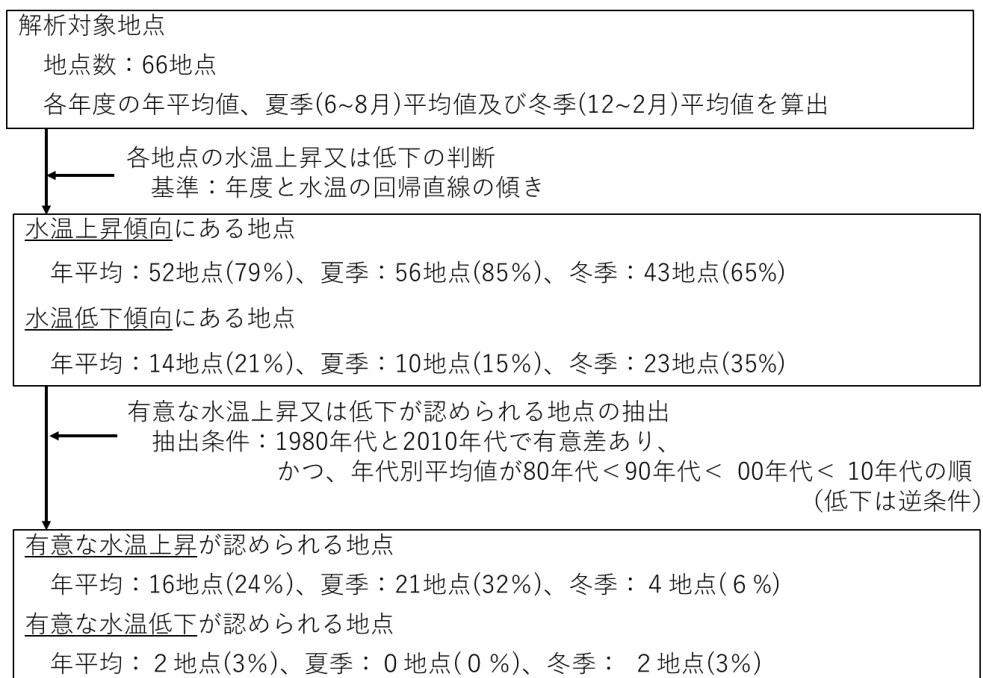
解析対象地点

地点数：66地点

各年度の年平均値、夏季(6~8月)平均値及び冬季(12~2月)平均値を算出

各地点の水温上昇又は低下の判断
基準：年度と水温の回帰直線の傾き

水温上昇傾向にある地点

年平均：52地点(79%)、夏季：56地点(85%)、冬季：43地点(65%)

水温低下傾向にある地点

年平均：14地点(21%)、夏季：10地点(15%)、冬季：23地点(35%)

有意な水温上昇又は低下が認められる地点の抽出
抽出条件：1980年代と2010年代で有意差あり、
かつ、年代別平均値が80年代＜90年代＜ 00年代＜ 10年代の順
（低下は逆条件）

有意な水温上昇が認められる地点

年平均：16地点(24%)、夏季：21地点(32%)、冬季：４地点(６%)

有意な水温低下が認められる地点

年平均：２地点(3%)、夏季：０地点(０%)、冬季：２地点(3%)